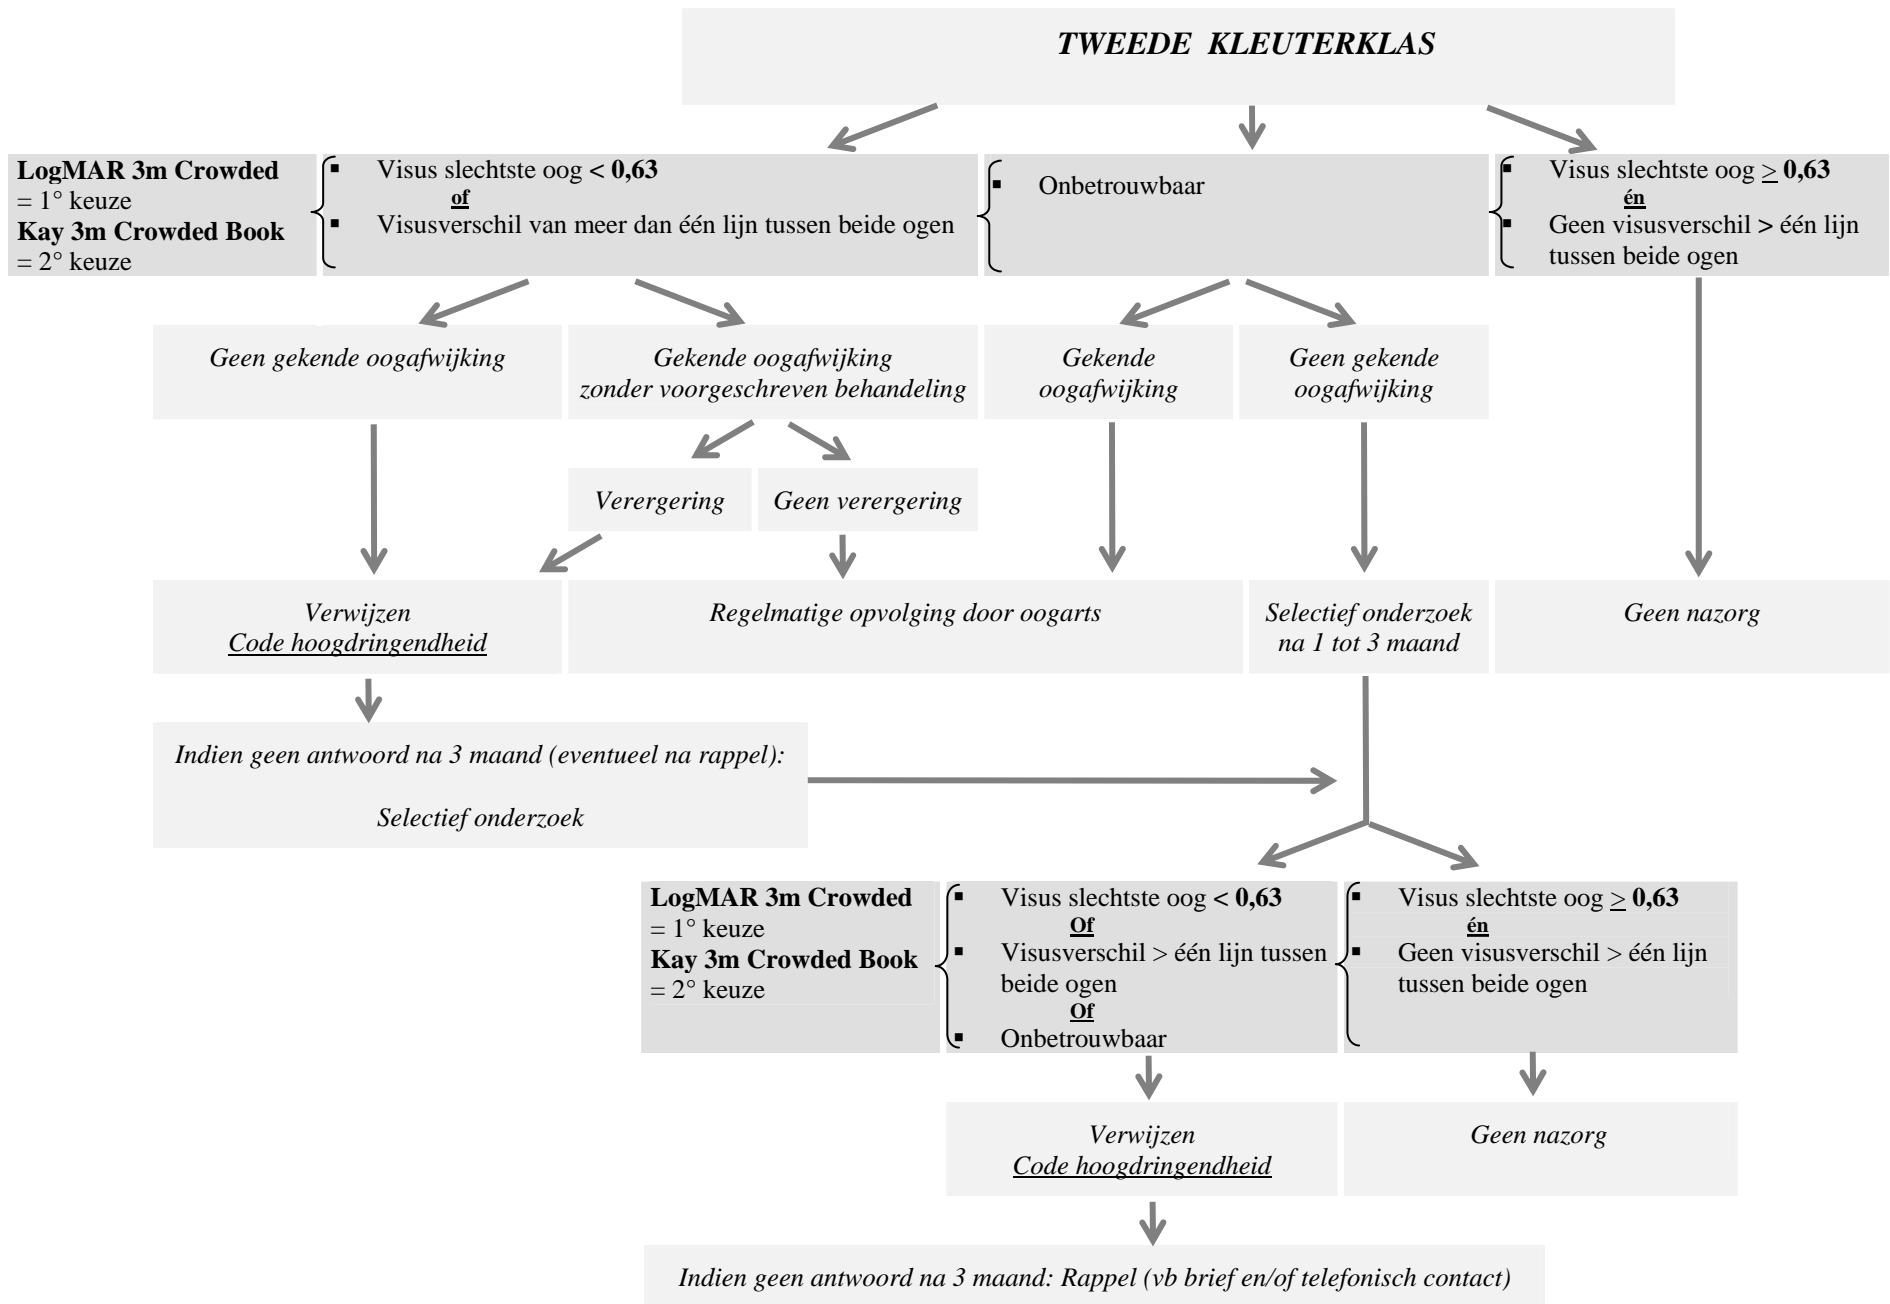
TWEEDE KLEUTERKLAS

LogMAR 3m Crowded
= 1° keuze
Kay 3m Crowded Book
= 2° keuze

▪ Visus slechtste oog < 0,63
of
▪ Visusverschil van meer dan één lijn tussen beide ogen

▪ Onbetrouwbaar

▪ Visus slechtste oog $\geq$ 0,63
én
▪ Geen visusverschil > één lijn tussen beide ogen

Geen gekende oogafwijking

Gekende oogafwijking zonder voorgeschreven behandeling

Gekende oogafwijking

Geen gekende oogafwijking

Verergering

Geen verergering

Verwijzen
Code hoogdringendheid

Regelmatige opvolging door oogarts

Selectief onderzoek na 1 tot 3 maand

Geen nazorg

Indien geen antwoord na 3 maand (eventueel na rappel):

Selectief onderzoek

LogMAR 3m Crowded
= 1° keuze
Kay 3m Crowded Book
= 2° keuze

▪ Visus slechtste oog < 0,63
Of
▪ Visusverschil > één lijn tussen beide ogen
Of
▪ Onbetrouwbaar

▪ Visus slechtste oog $\geq$ 0,63
én
▪ Geen visusverschil > één lijn tussen beide ogen

Verwijzen
Code hoogdringendheid

Geen nazorg

Indien geen antwoord na 3 maand: Rappel (vb brief en/of telefonisch contact)